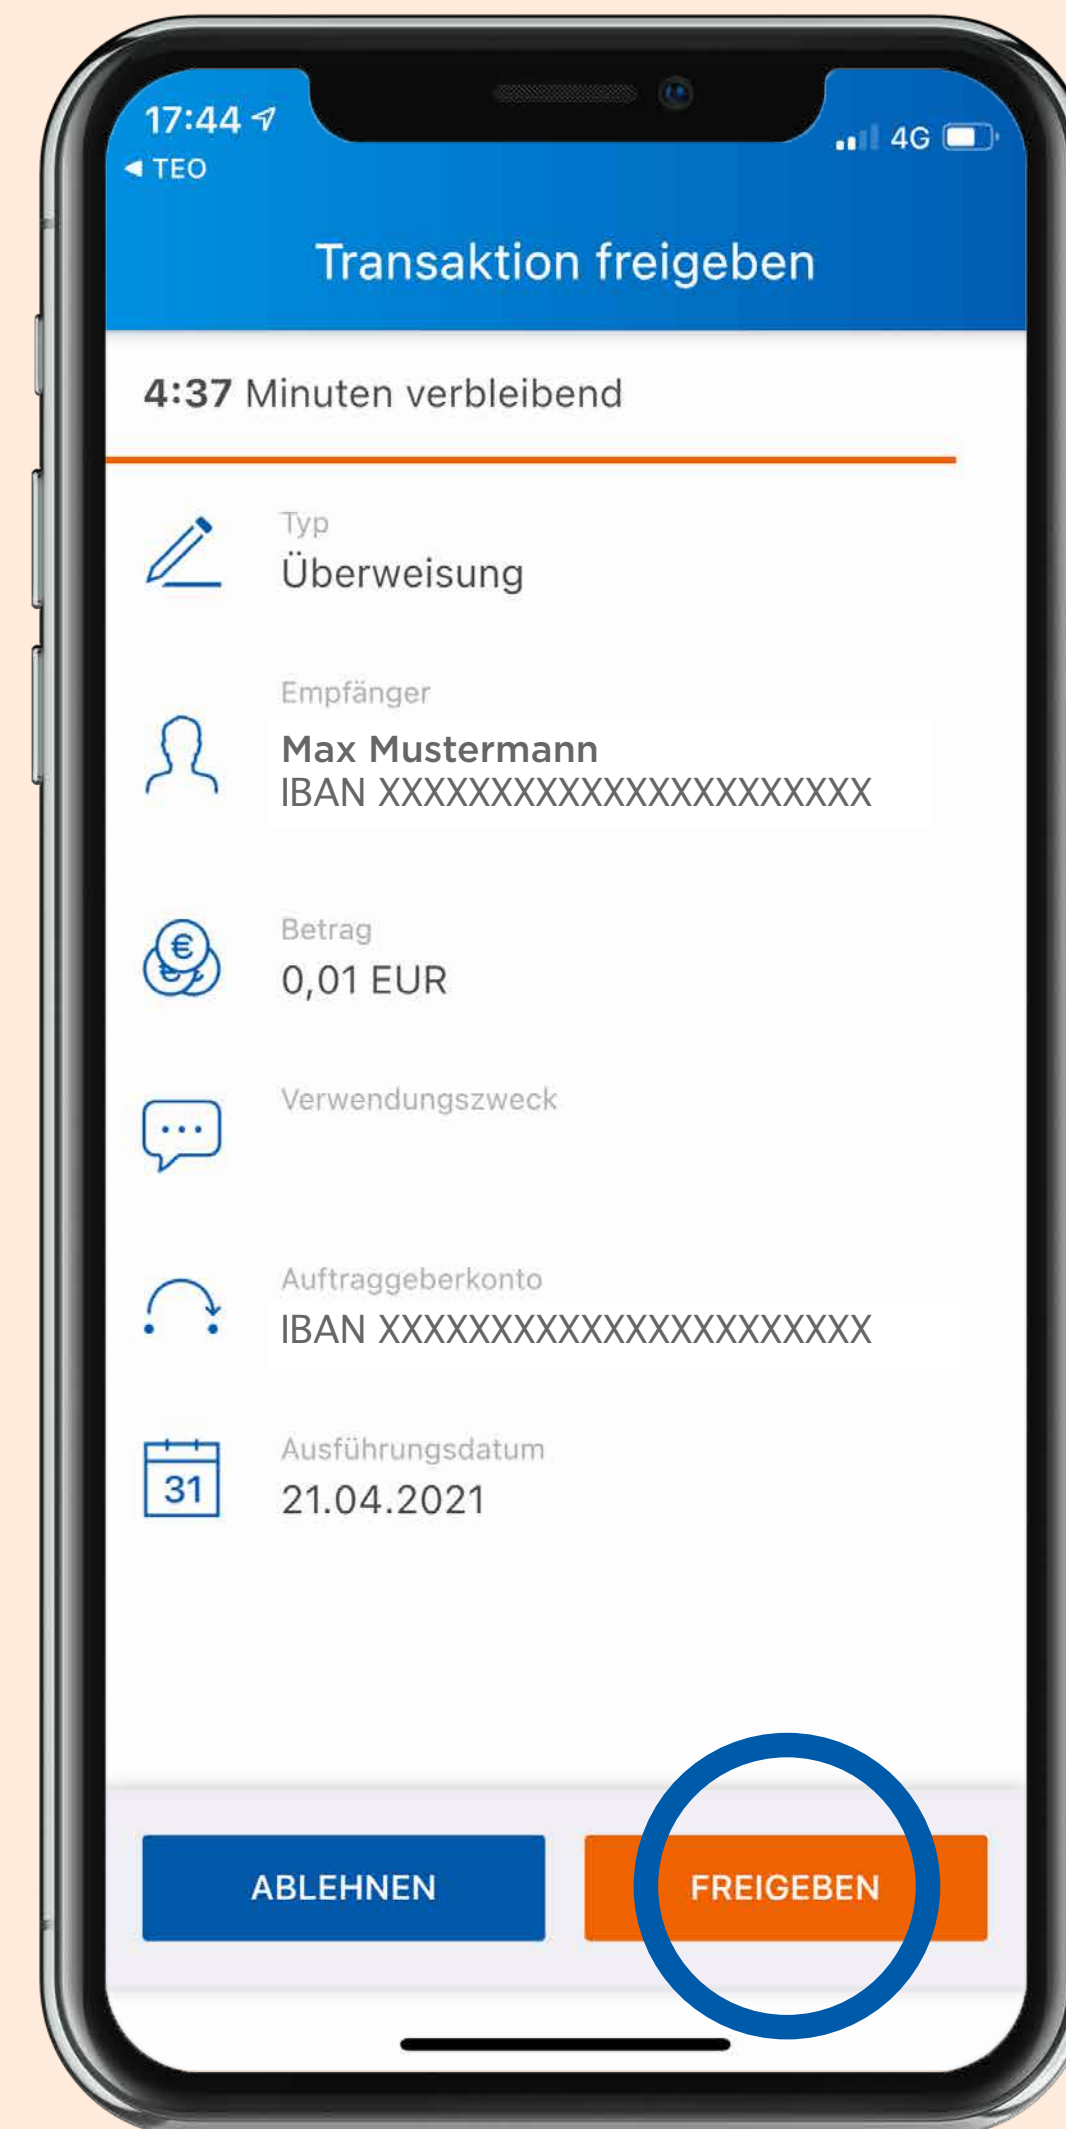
17:44
◀ TEO
4G

Transaktion freigeben

4:37 Minuten verbleibend

Typ
Überweisung

Empfänger
Max Mustermann
IBAN XXXXXXXXXXXXXXXXXXXXXX

Betrag
0,01 EUR

Verwendungszweck

Auftraggeberkonto
IBAN XXXXXXXXXXXXXXXXXXXXXX

31
Ausführungsdatum
21.04.2021

ABLEHNEN
FREIGEBEN